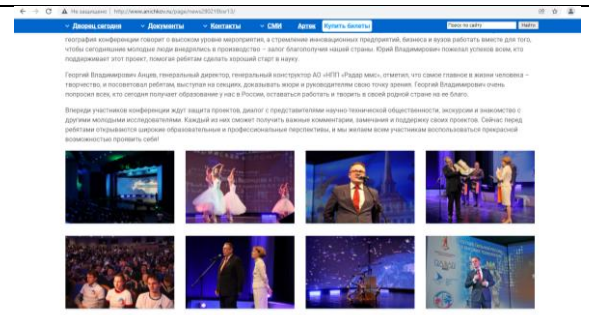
Не защищено | http://www.anichkov.ru/page/news/2802?liloc=1&

Дворец сегодня | Документы | Контакты | СМИ | Артек | Купить билеты

Поиск по сайту | Найти

география конференции говорит о высоком уровне мероприятия, а стремление инновационных предприятий, бизнеса и вузов работать вместе для того, чтобы сегодняшние молодые люди внедрялись в производство – залог благополучия нашей страны. Юрий Владимирович пожелал успехов всем, кто поддерживает этот проект, помогая ребятам сделать хороший старт в науку.

Георгий Владимирович Анцев, генеральный директор, генеральный конструктор АО «НПП «Радар ммс», отметил, что самое главное в жизни человека – творчество, и посоветовал ребятам, выступая на секциях, доказывать жюри и руководителям свою точку зрения. Георгий Владимирович очень попросил всех, кто сегодня получает образование у нас в России, оставаться работать и творить в своей родной стране на ее благо.

Впереди участников конференции ждут защита проектов, диалог с представителями научно-технической общественности, экскурсии и знакомство с другими молодыми исследователями. Каждый из них сможет получить важных комментарии, замечания и поддержку своих проектов. Сейчас перед ребятами открываются широкие образовательные и профессиональные перспективы, и мы желаем всем участникам воспользоваться прекрасной возможностью проявить себя!